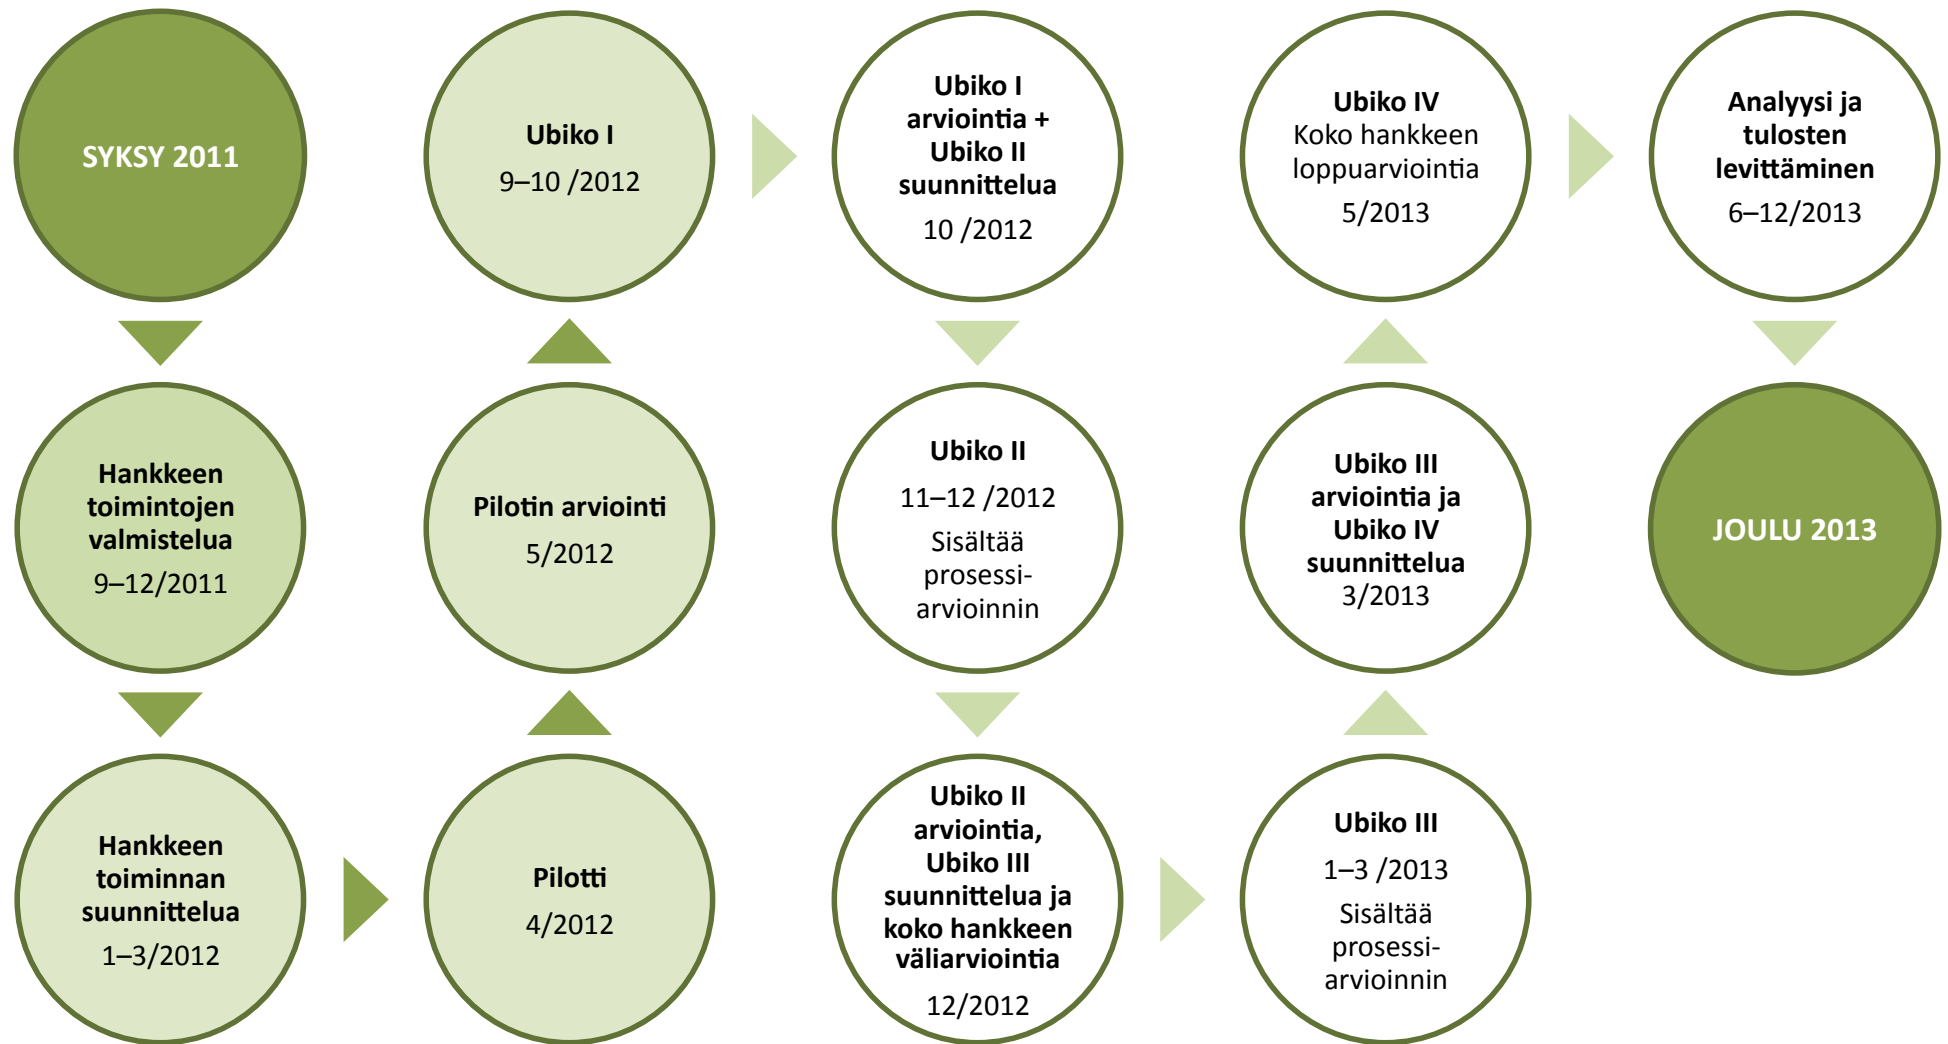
SYKSY 2011

Hankkeen toimintojen valmistelua

9–12/2011

Hankkeen toiminnan suunnittelua

1–3/2012

Pilotti

4/2012

Pilotin arviointi

5/2012

Ubiko I

9–10 /2012

Ubiko I arviointia + Ubiko II suunnittelua

10 /2012

Ubiko II

11–12 /2012

Sisältää prosessiarvioinnin

Ubiko II arviointia, Ubiko III suunnittelua ja koko hankkeen väliarviointia

12/2012

Ubiko III

1–3 /2013

Sisältää prosessiarvioinnin

Ubiko III arviointia ja Ubiko IV suunnittelua

3/2013

Ubiko IV

Koko hankkeen loppuarviointia

5/2013

Analyysi ja tulosten levittäminen

6–12/2013

JOULU 2013